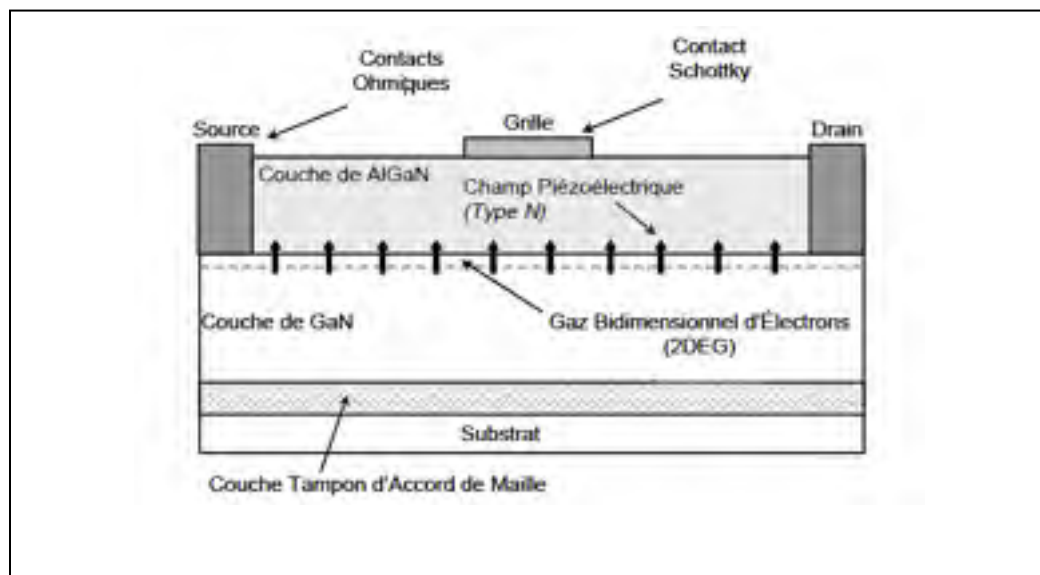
Contacts Ohmiques

Contact Schottky

Source

Grille

Drain

Couche de AlGaN

Champ Piézoélectrique
(Type N)

Couche de GaN

Gaz Bidimensionnel d'Électrons
(2DEG)

Substrat

Couche Tampon d'Accord de Maille